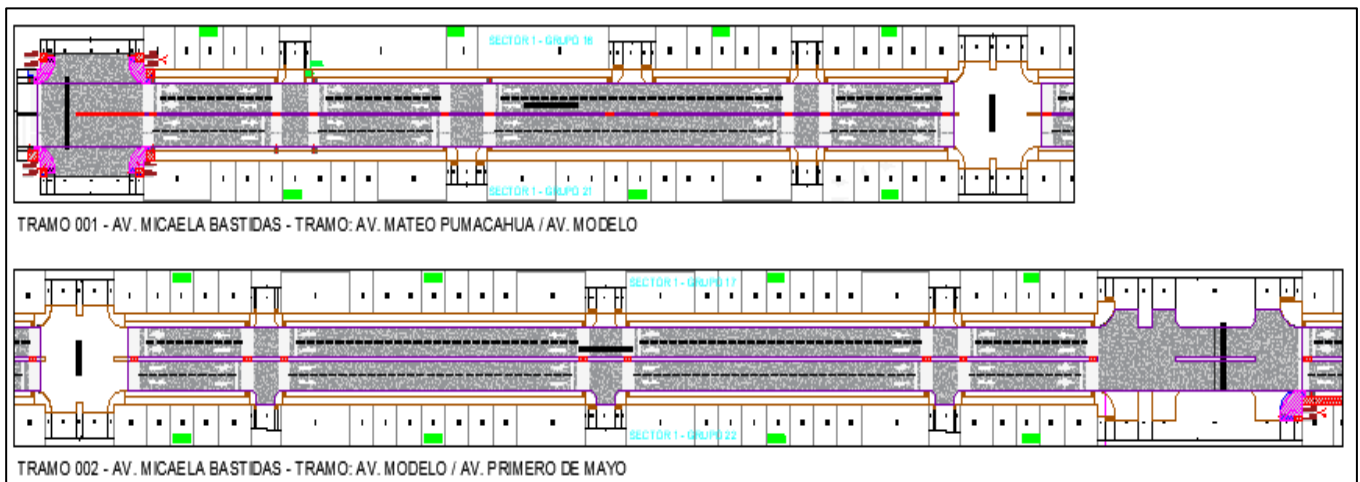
SECTOR 1 - GRUPO 16

SECTOR 1 - GRUPO 21

TRAMO 001 - AV. MICAELA BASTIDAS - TRAMO: AV. MATEO PUMACAHUA / AV. MODELO

SECTOR 1 - GRUPO 17

SECTOR 1 - GRUPO 22

TRAMO 002 - AV. MICAELA BASTIDAS - TRAMO: AV. MODELO / AV. PRIMERO DE MAYO